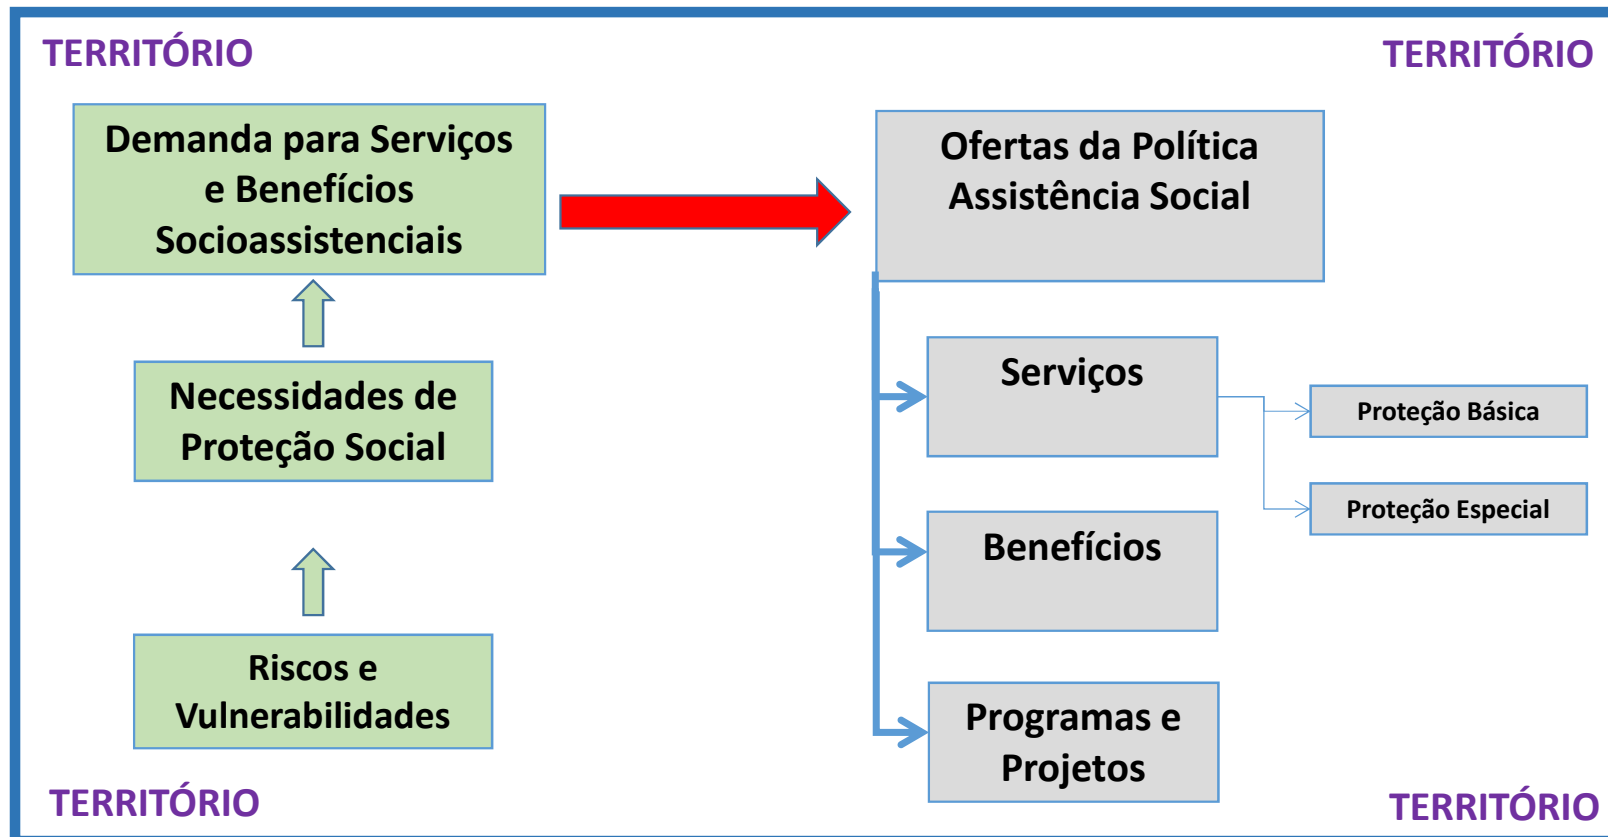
TERRITÓRIO

TERRITÓRIO

Demanda para Serviços e Benefícios Socioassistenciais

Ofertas da Política Assistência Social

Necessidades de Proteção Social

Serviços

Proteção Básica

Proteção Especial

Benefícios

Riscos e Vulnerabilidades

Programas e Projetos

TERRITÓRIO

TERRITÓRIO